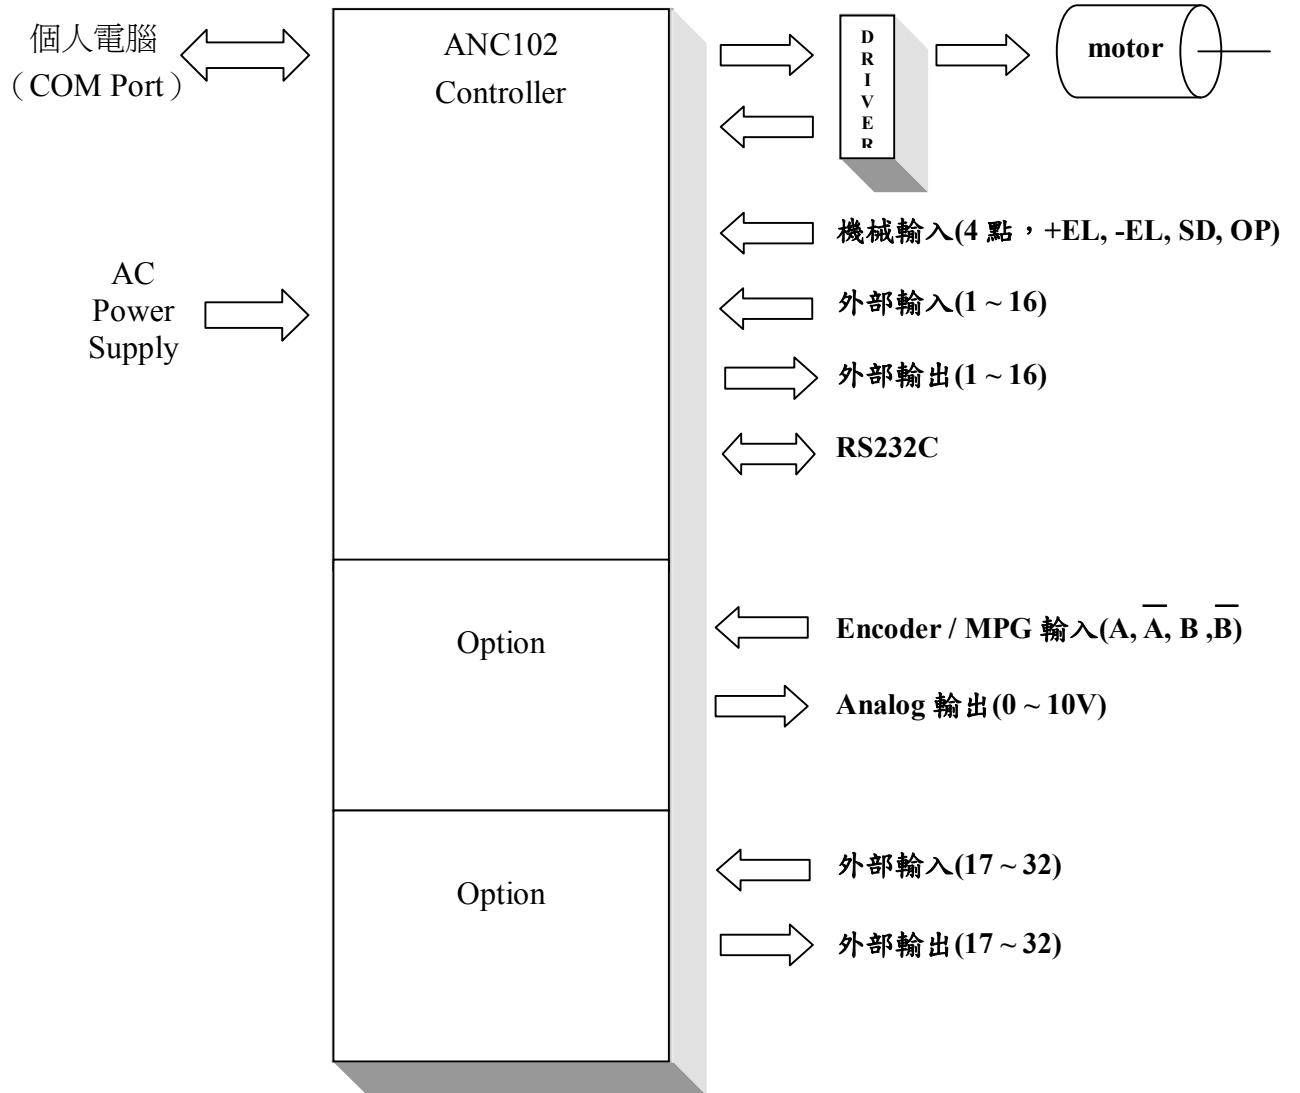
個人電腦
(COM Port)

ANC102
Controller

D
R
I
V
E
R

motor

機械輸入(4 點，+EL, -EL, SD, OP)

AC
Power
Supply

外部輸入(1 ~ 16)

外部輸出(1 ~ 16)

RS232C

Option

Encoder / MPG 輸入(A, $\overline{A}$, B ,$\overline{B}$)

Analog 輸出(0 ~ 10V)

Option

外部輸入(17 ~ 32)

外部輸出(17 ~ 32)